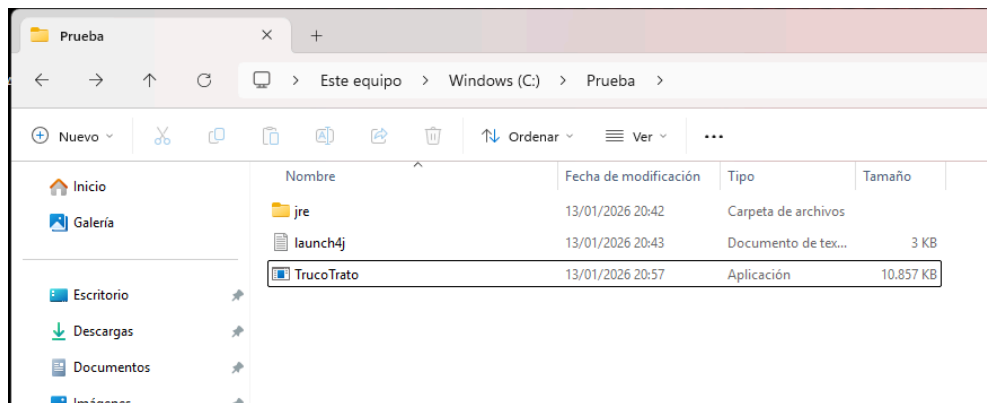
Prueba ×   +

Este equipo > Windows (C:) > Prueba >

Nuevo   Ordenar   Ver   ...

Inicio
Galería

Escritorio
Descargas
Documentos
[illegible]

| Nombre | Fecha de modificación | Tipo | Tamaño |
|---|---|---|---|
| jre | 13/01/2026 20:42 | Carpeta de archivos | |
| launch4j | 13/01/2026 20:43 | Documento de tex... | 3 KB |
| TrucoTrato | 13/01/2026 20:57 | Aplicación | 10.857 KB |